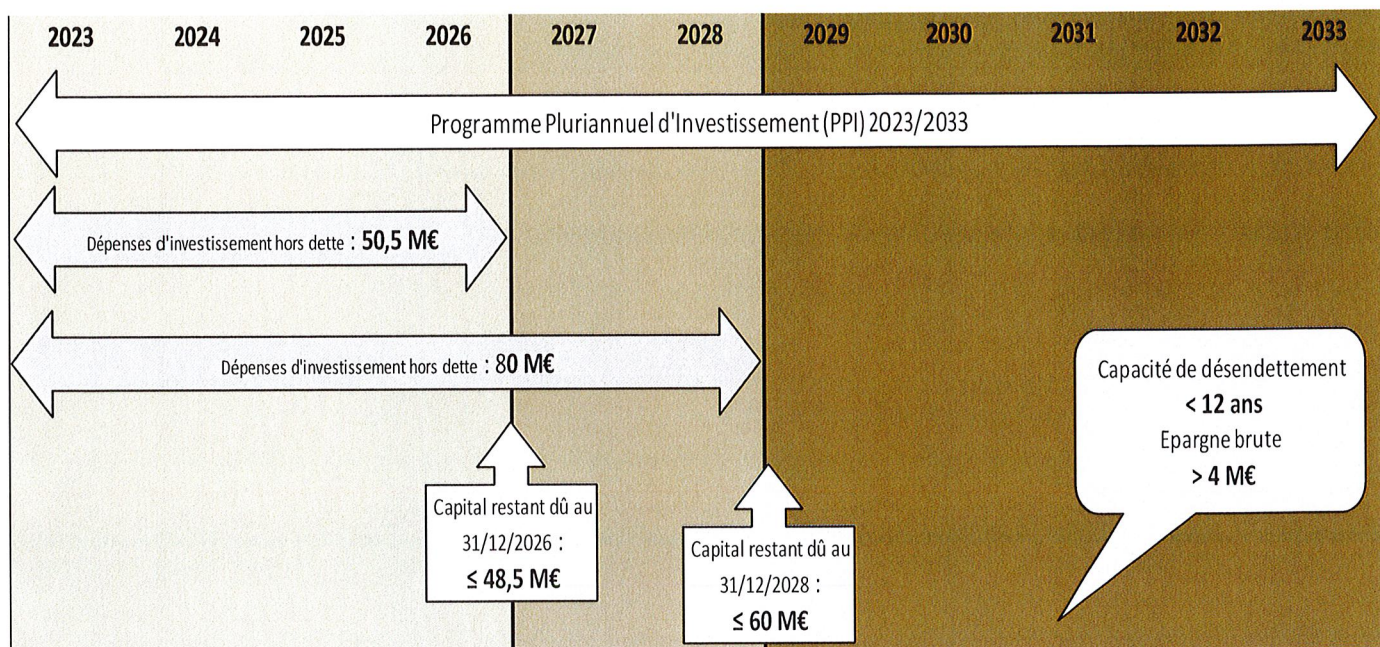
2023 2024 2025 2026 2027 2028 2029 2030 2031 2032 2033

Programme Pluriannuel d'Investissement (PPI) 2023/2033

Dépenses d'investissement hors dette : 50,5 M€

Dépenses d'investissement hors dette : 80 M€

Capacité de désendettement
< 12 ans
Epargne brute
> 4 M€

Capital restant dû au 31/12/2026 :
≤ 48,5 M€

Capital restant dû au 31/12/2028 :
≤ 60 M€